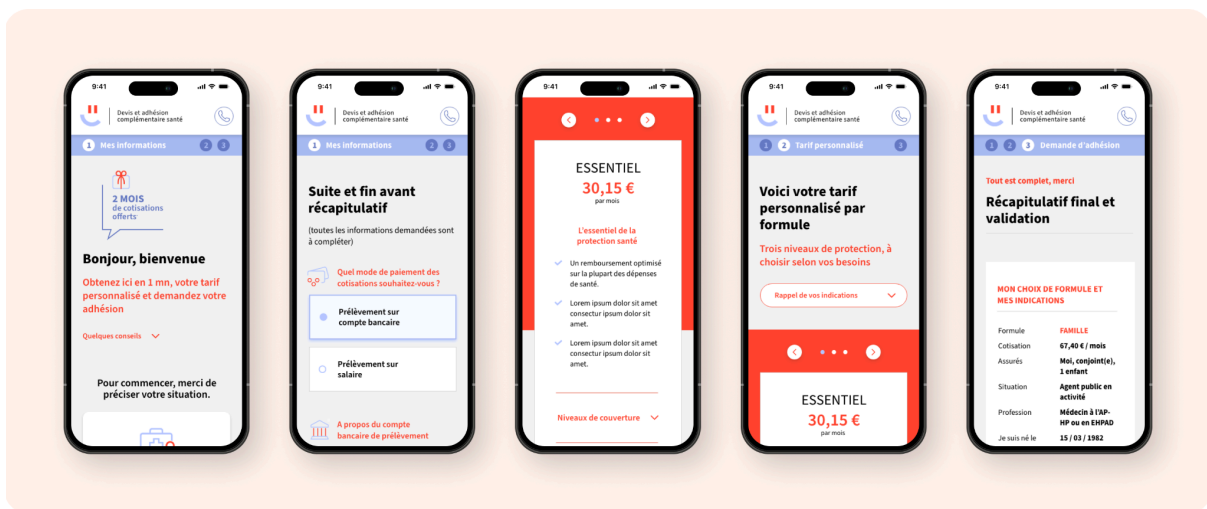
9:41

Devis et adhésion complémentaire santé

1 Mes informations 2 3

2 MOIS de cotisations offerts*

Bonjour, bienvenue

Obtenez ici en 1 mn, votre tarif personnalisé et demandez votre adhésion

Quelques conseils

Pour commencer, merci de préciser votre situation.

9:41

Devis et adhésion complémentaire santé

1 Mes informations 2 3

Suite et fin avant récapitulatif

(toutes les informations demandées sont à compléter)

Quel mode de paiement des cotisations souhaitez-vous ?

Prélèvement sur compte bancaire

Prélèvement sur salaire

A propos du compte bancaire de prélèvement

9:41

ESSENTIEL

30,15 €

par mois

L'essentiel de la protection santé

Un remboursement optimisé sur la plupart des dépenses de santé.

Lorem ipsum dolor sit amet consectur ipsum dolor sit amet.

Lorem ipsum dolor sit amet consectur ipsum dolor sit amet.

Niveaux de couverture

9:41

Devis et adhésion complémentaire santé

1 2 Tarif personnalisé 3

Voici votre tarif personnalisé par formule

Trois niveaux de protection, à choisir selon vos besoins

Rappel de vos indications

ESSENTIEL

30,15 €

par mois

9:41

Devis et adhésion complémentaire santé

1 2 3 Demande d'adhésion

Tout est complet, merci

Récapitulatif final et validation

MON CHOIX DE FORMULE ET MES INDICATIONS

| Formule | FAMILLE |
|---|---|
| Cotisation | 67,40 € / mois |
| Assurés | Moi, conjoint(e), 1 enfant |
| Situation | Agent public en activité |
| Profession | Médecin à l'AP-HP ou en EHPAD |
| Je suis né le | 15 / 03 / 1982 |